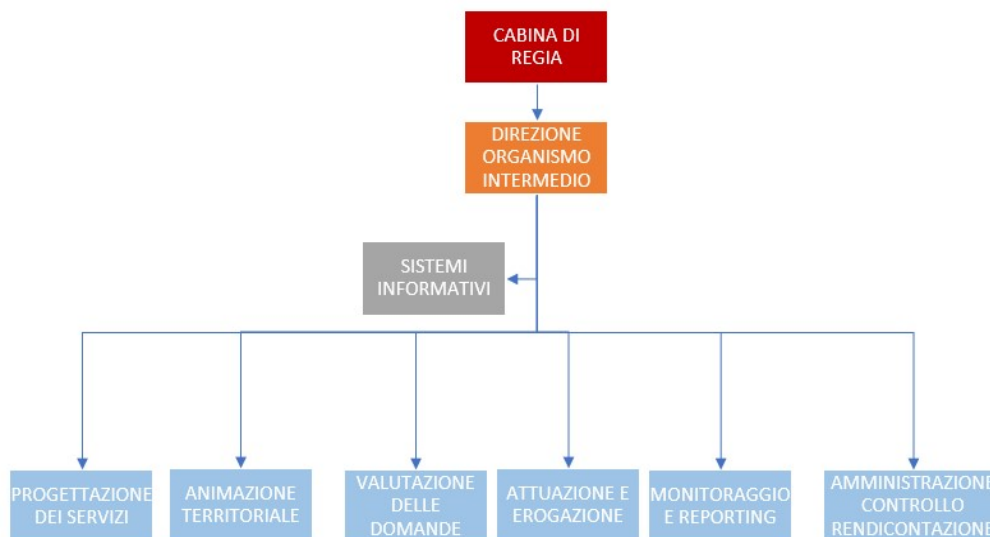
CABINA DI REGIA

DIREZIONE ORGANISMO INTERMEDIO

SISTEMI INFORMATIVI

PROGETTAZIONE DEI SERVIZI

ANIMAZIONE TERRITORIALE

VALUTAZIONE DELLE DOMANDE

ATTUAZIONE E EROGAZIONE

MONITORAGGIO E REPORTING

AMMINISTRAZIONE CONTROLLO RENDICONTAZIONE